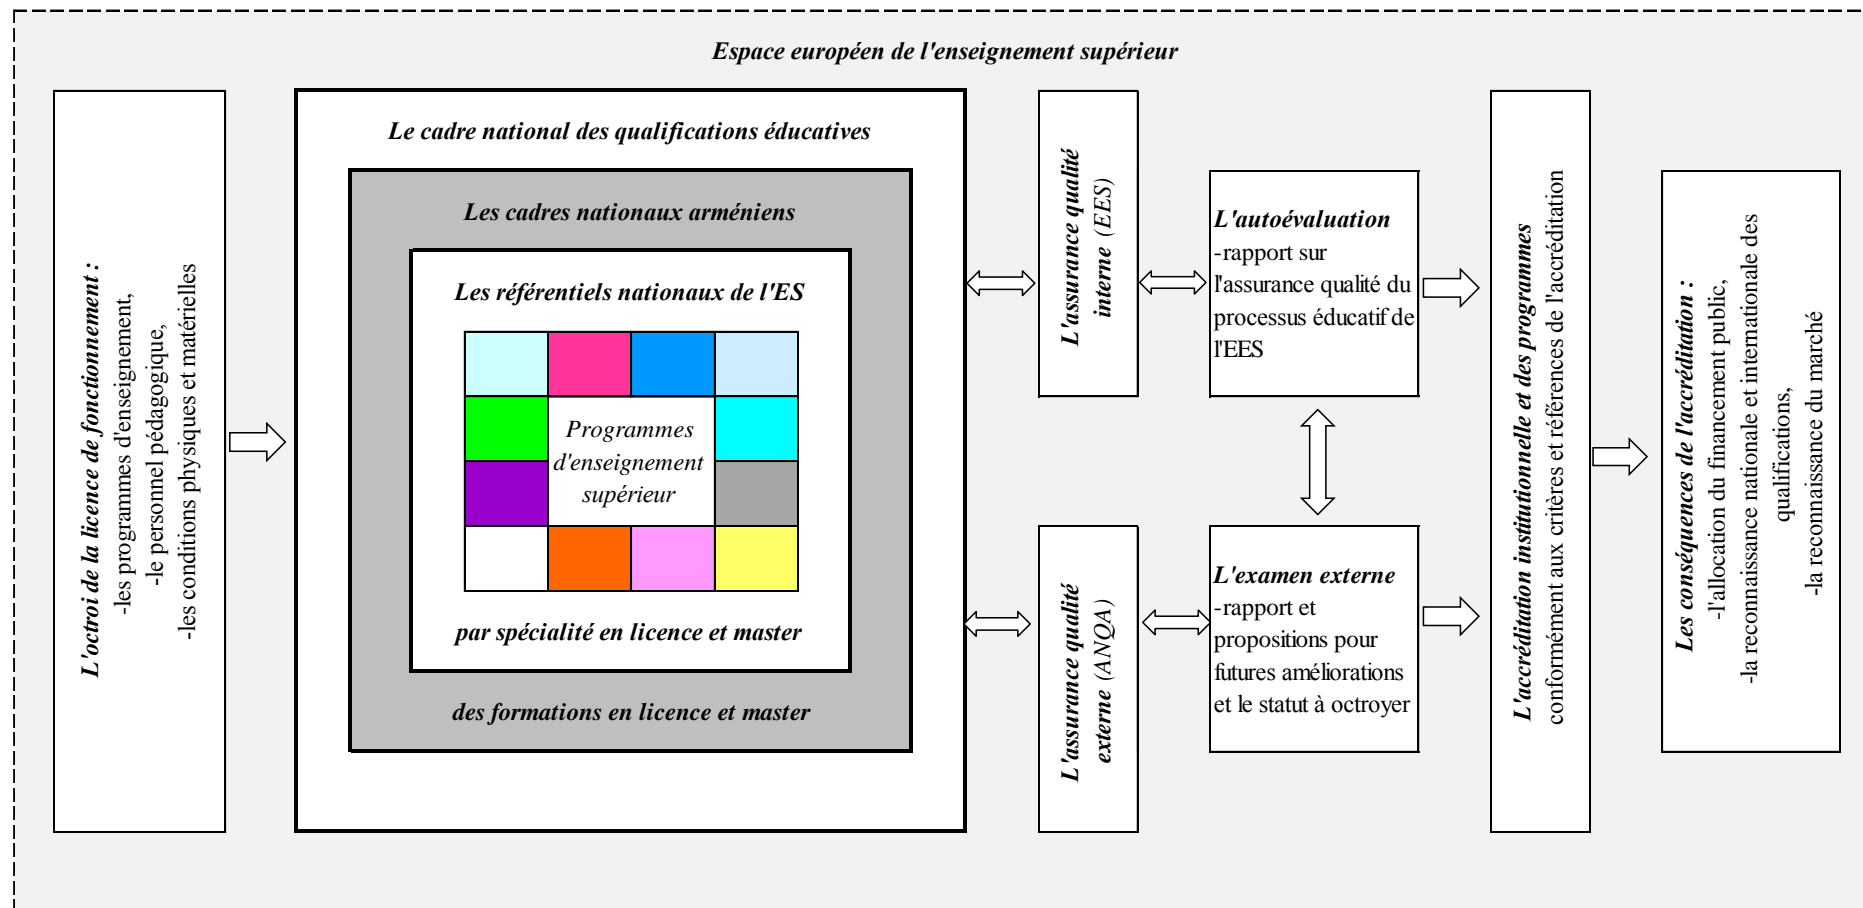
Espace européen de l'enseignement supérieur

L'octroi de la licence de fonctionnement :
-les programmes d'enseignement,
-le personnel pédagogique,
-les conditions physiques et matérielles

Le cadre national des qualifications éducatives

Les cadres nationaux arméniens

Les référentiels nationaux de l'ES

Programmes d'enseignement supérieur

par spécialité en licence et master

des formations en licence et master

L'assurance qualité interne (EES)

L'assurance qualité externe (ANQA)

L'autoévaluation
-rapport sur l'assurance qualité du processus éducatif de l'EES

L'examen externe
-rapport et propositions pour futures améliorations et le statut à octroyer

L'accréditation institutionnelle et des programmes
conformément aux critères et références de l'accréditation

Les conséquences de l'accréditation :
-l'allocation du financement public,
-la reconnaissance nationale et internationale des qualifications,
-la reconnaissance du marché